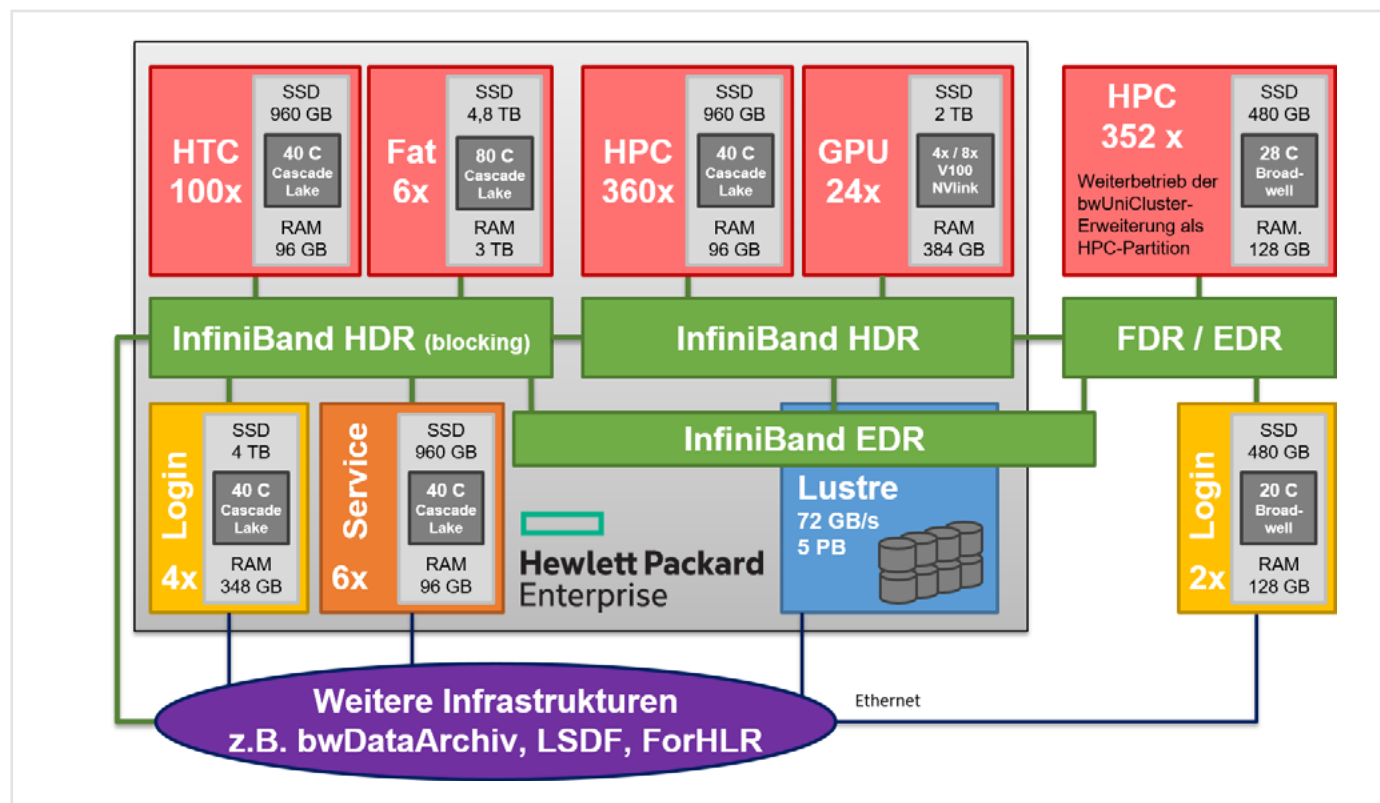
HTC 100x

SSD 960 GB

40 C Cascade Lake

RAM 96 GB

Fat 6x

SSD 4,8 TB

80 C Cascade Lake

RAM 3 TB

HPC 360x

SSD 960 GB

40 C Cascade Lake

RAM 96 GB

GPU 24x

SSD 2 TB

4x / 8x V100 NVlink

RAM 384 GB

HPC 352 x

Weiterbetrieb der bwUniCluster-Erweiterung als HPC-Partition

SSD 480 GB

28 C Broad-well

RAM. 128 GB

InfiniBand HDR (blocking)

InfiniBand HDR

FDR / EDR

Login 4x

SSD 4 TB

40 C Cascade Lake

RAM 348 GB

Service 6x

SSD 960 GB

40 C Cascade Lake

RAM 96 GB

InfiniBand EDR

Hewlett Packard Enterprise

Lustre 72 GB/s 5 PB

Login 2x

SSD 480 GB

20 C Broad-well

RAM 128 GB

Weitere Infrastrukturen z.B. bwDataArchiv, LSDF, ForHLR

Ethernet